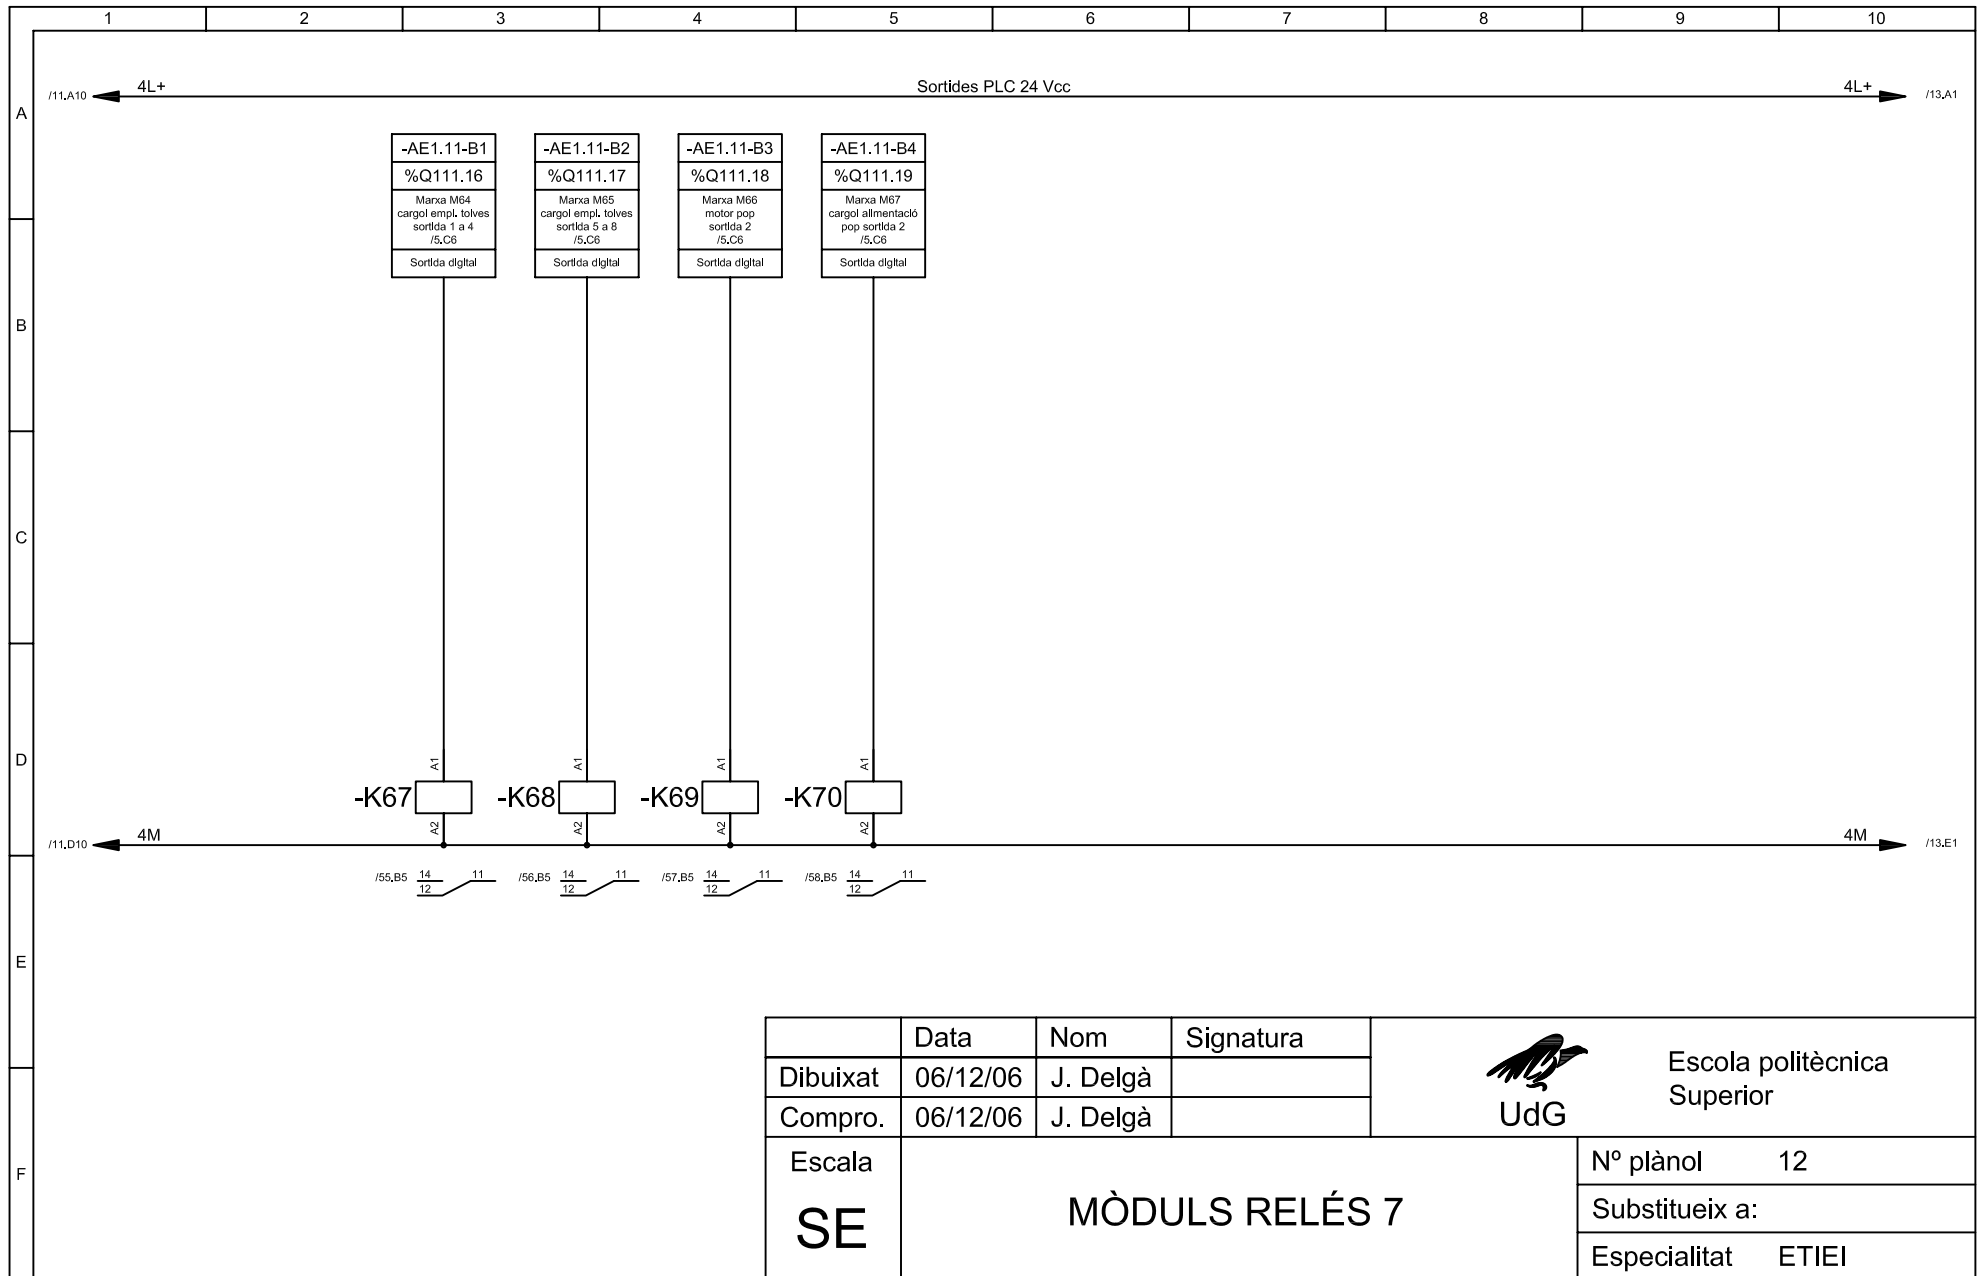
1 2 3 4 5 6 7 8 9 10

A

B

C

D

E

F

/11.A10 4L+

Sortides PLC 24 Vcc

4L+ /13.A1

-AE1.11-B1
%Q111.16
Marxa M64
cargol empl. tolves
sortida 1 a 4
/5.C6
Sortida digital

-AE1.11-B2
%Q111.17
Marxa M65
cargol empl. tolves
sortida 5 a 8
/5.C6
Sortida digital

-AE1.11-B3
%Q111.18
Marxa M66
motor pop
sortida 2
/5.C6
Sortida digital

-AE1.11-B4
%Q111.19
Marxa M67
cargol alimentació
pop sortida 2
/5.C6
Sortida digital

A1 A1 A1 A1

-K67 -K68 -K69 -K70

A2 A2 A2 A2

/11.D10 4M

4M /13.E1

/55.B5 14 12 11
/56.B5 14 12 11
/57.B5 14 12 11
/58.B5 14 12 11

| | Data | Nom | Signatura |
|---|---|---|---|
| Dibuixat | 06/12/06 | J. Delgà | |
| Compro. | 06/12/06 | J. Delgà | |

UdG

Escola politècnica
Superior

Escala
SE

MÒDULS RELÉS 7

Nº plànol 12
Substitueix a:
Especialitat ETIEI